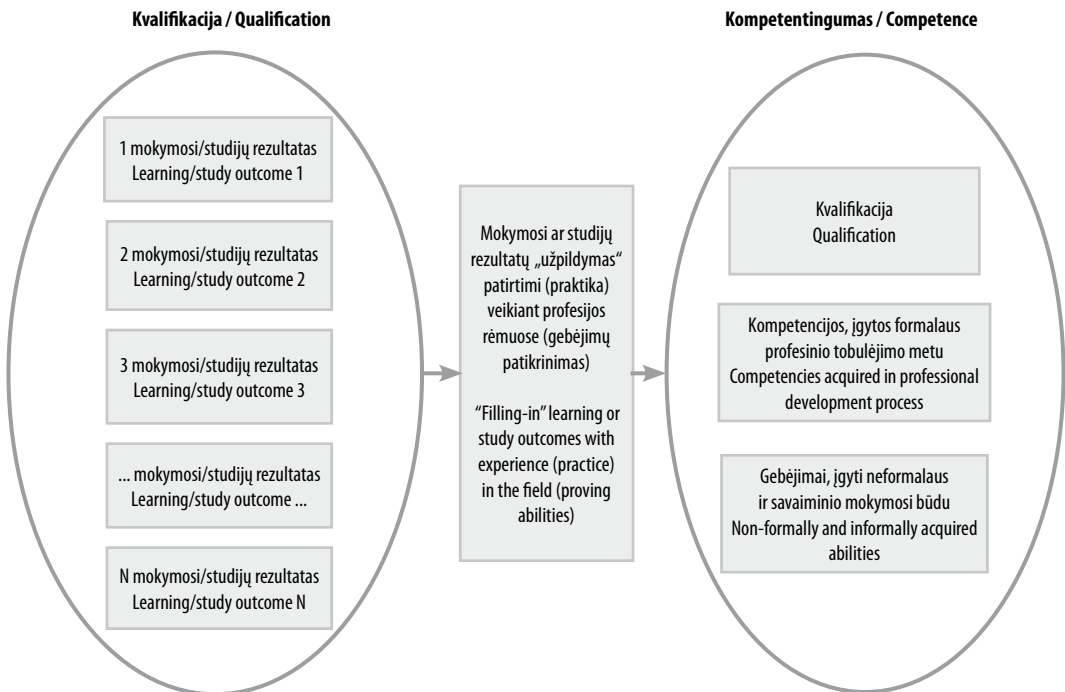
Kvalifikacija / Qualification

1 mokymosi/studijų rezultatas
Learning/study outcome 1

2 mokymosi/studijų rezultatas
Learning/study outcome 2

3 mokymosi/studijų rezultatas
Learning/study outcome 3

... mokymosi/studijų rezultatas
Learning/study outcome ...

N mokymosi/studijų rezultatas
Learning/study outcome N

Mokymosi ar studijų rezultatų „užpildymas“ patirtimi (praktika) veikiant profesijos rėmuose (gebėjimų patikrinimas)

“Filling-in” learning or study outcomes with experience (practice) in the field (proving abilities)

Kompetentingumas / Competence

Kvalifikacija
Qualification

Kompetencijos, įgytos formalaus profesinio tobulėjimo metu
Competencies acquired in professional development process

Gebėjimai, įgyti neformalaus ir savaiminio mokymosi būdu
Non-formally and informally acquired abilities